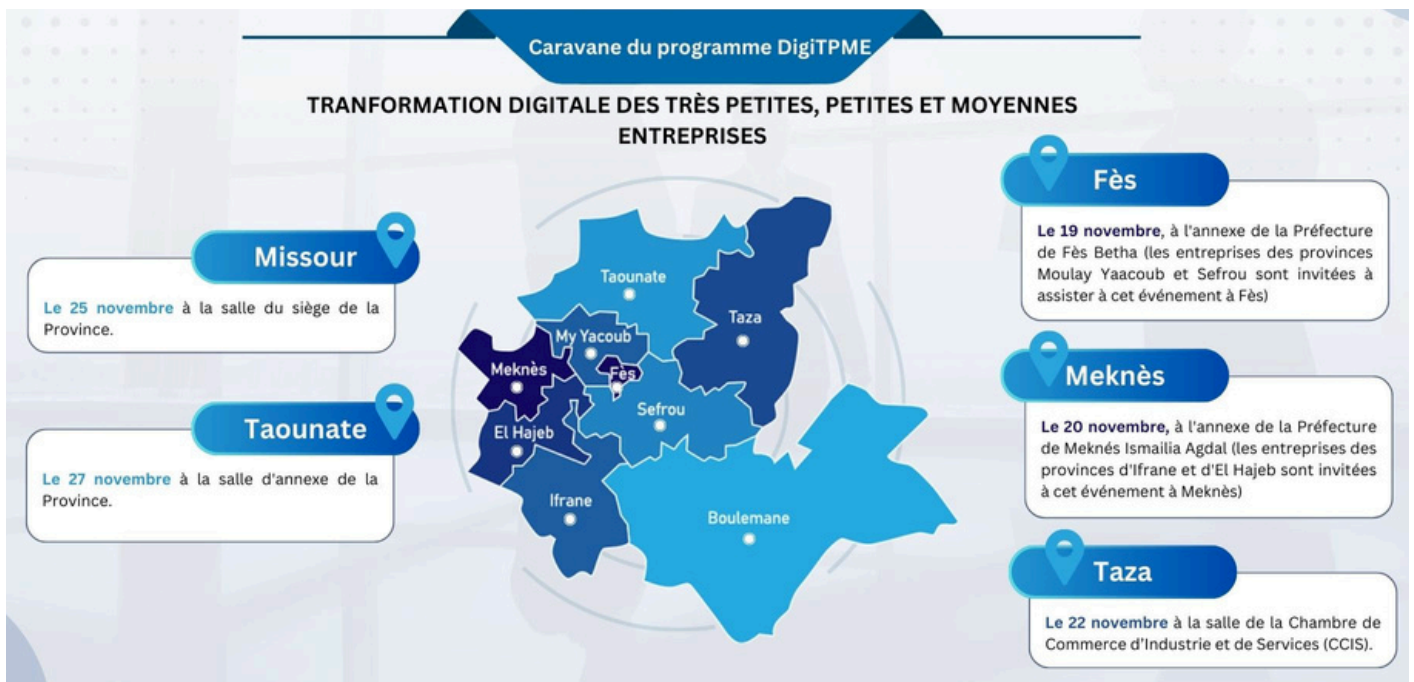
Caravane du programme DigiTPME

TRANFORMATION DIGITALE DES TRÈS PETITES, PETITES ET MOYENNES ENTREPRISES

Missour

Le 25 novembre à la salle du siège de la Province.

Taounate

Le 27 novembre à la salle d'annexe de la Province.

Taounate
My Yacoub
Taza
Meknès
Fès
Sefrou
El Hajeb
Ifrane
Boulemane

Fès

Le 19 novembre, à l'annexe de la Préfecture de Fès Betha (les entreprises des provinces Moulay Yaacoub et Sefrou sont invitées à assister à cet événement à Fès)

Meknès

Le 20 novembre, à l'annexe de la Préfecture de Meknés Ismailia Agdal (les entreprises des provinces d'Ifrane et d'El Hajeb sont invitées à cet événement à Meknès)

Taza

Le 22 novembre à la salle de la Chambre de Commerce d'Industrie et de Services (CCIS).